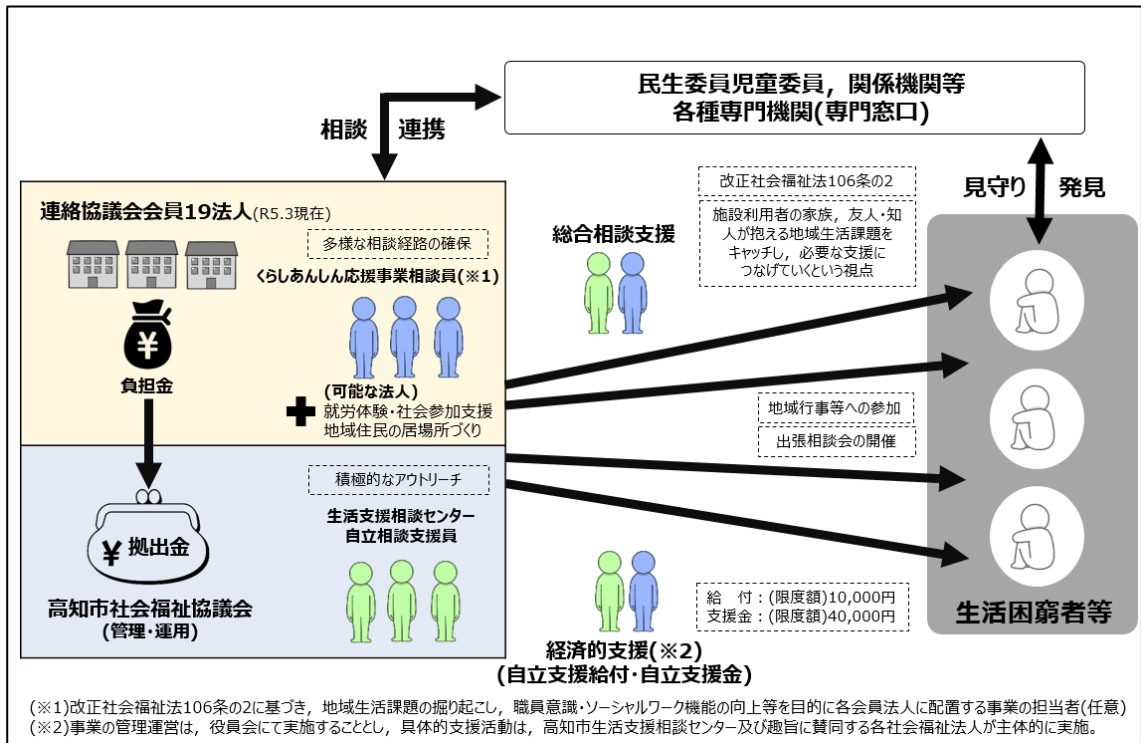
民生委員児童委員，関係機関等
各種専門機関(専門窓口)

相談　連携

見守り　発見

連絡協議会会員19法人(R5.3現在)

多様な相談経路の確保

くらしあんしん応援事業相談員(※1)

¥

負担金

(可能な法人)
就労体験・社会参加支援
地域住民の居場所づくり

改正社会福祉法106条の2

施設利用者の家族，友人・知人が抱える地域生活課題をキャッチし，必要な支援につなげていくという視点

総合相談支援

地域行事等への参加

出張相談会の開催

積極的なアウトリーチ

生活支援相談センター
自立相談支援員

¥ 拠出金

高知市社会福祉協議会
(管理・運用)

給　付：(限度額)10,000円
支援金：(限度額)40,000円

経済的支援(※2)
(自立支援給付・自立支援金)

生活困窮者等

(※1)改正社会福祉法106条の2に基づき，地域生活課題の掘り起こし，職員意識・ソーシャルワーク機能の向上等を目的に各会員法人に配置する事業の担当者(任意)
(※2)事業の管理運営は，役員会にて実施することとし，具体的支援活動は，高知市生活支援相談センター及び趣旨に賛同する各社会福祉法人が主体的に実施。